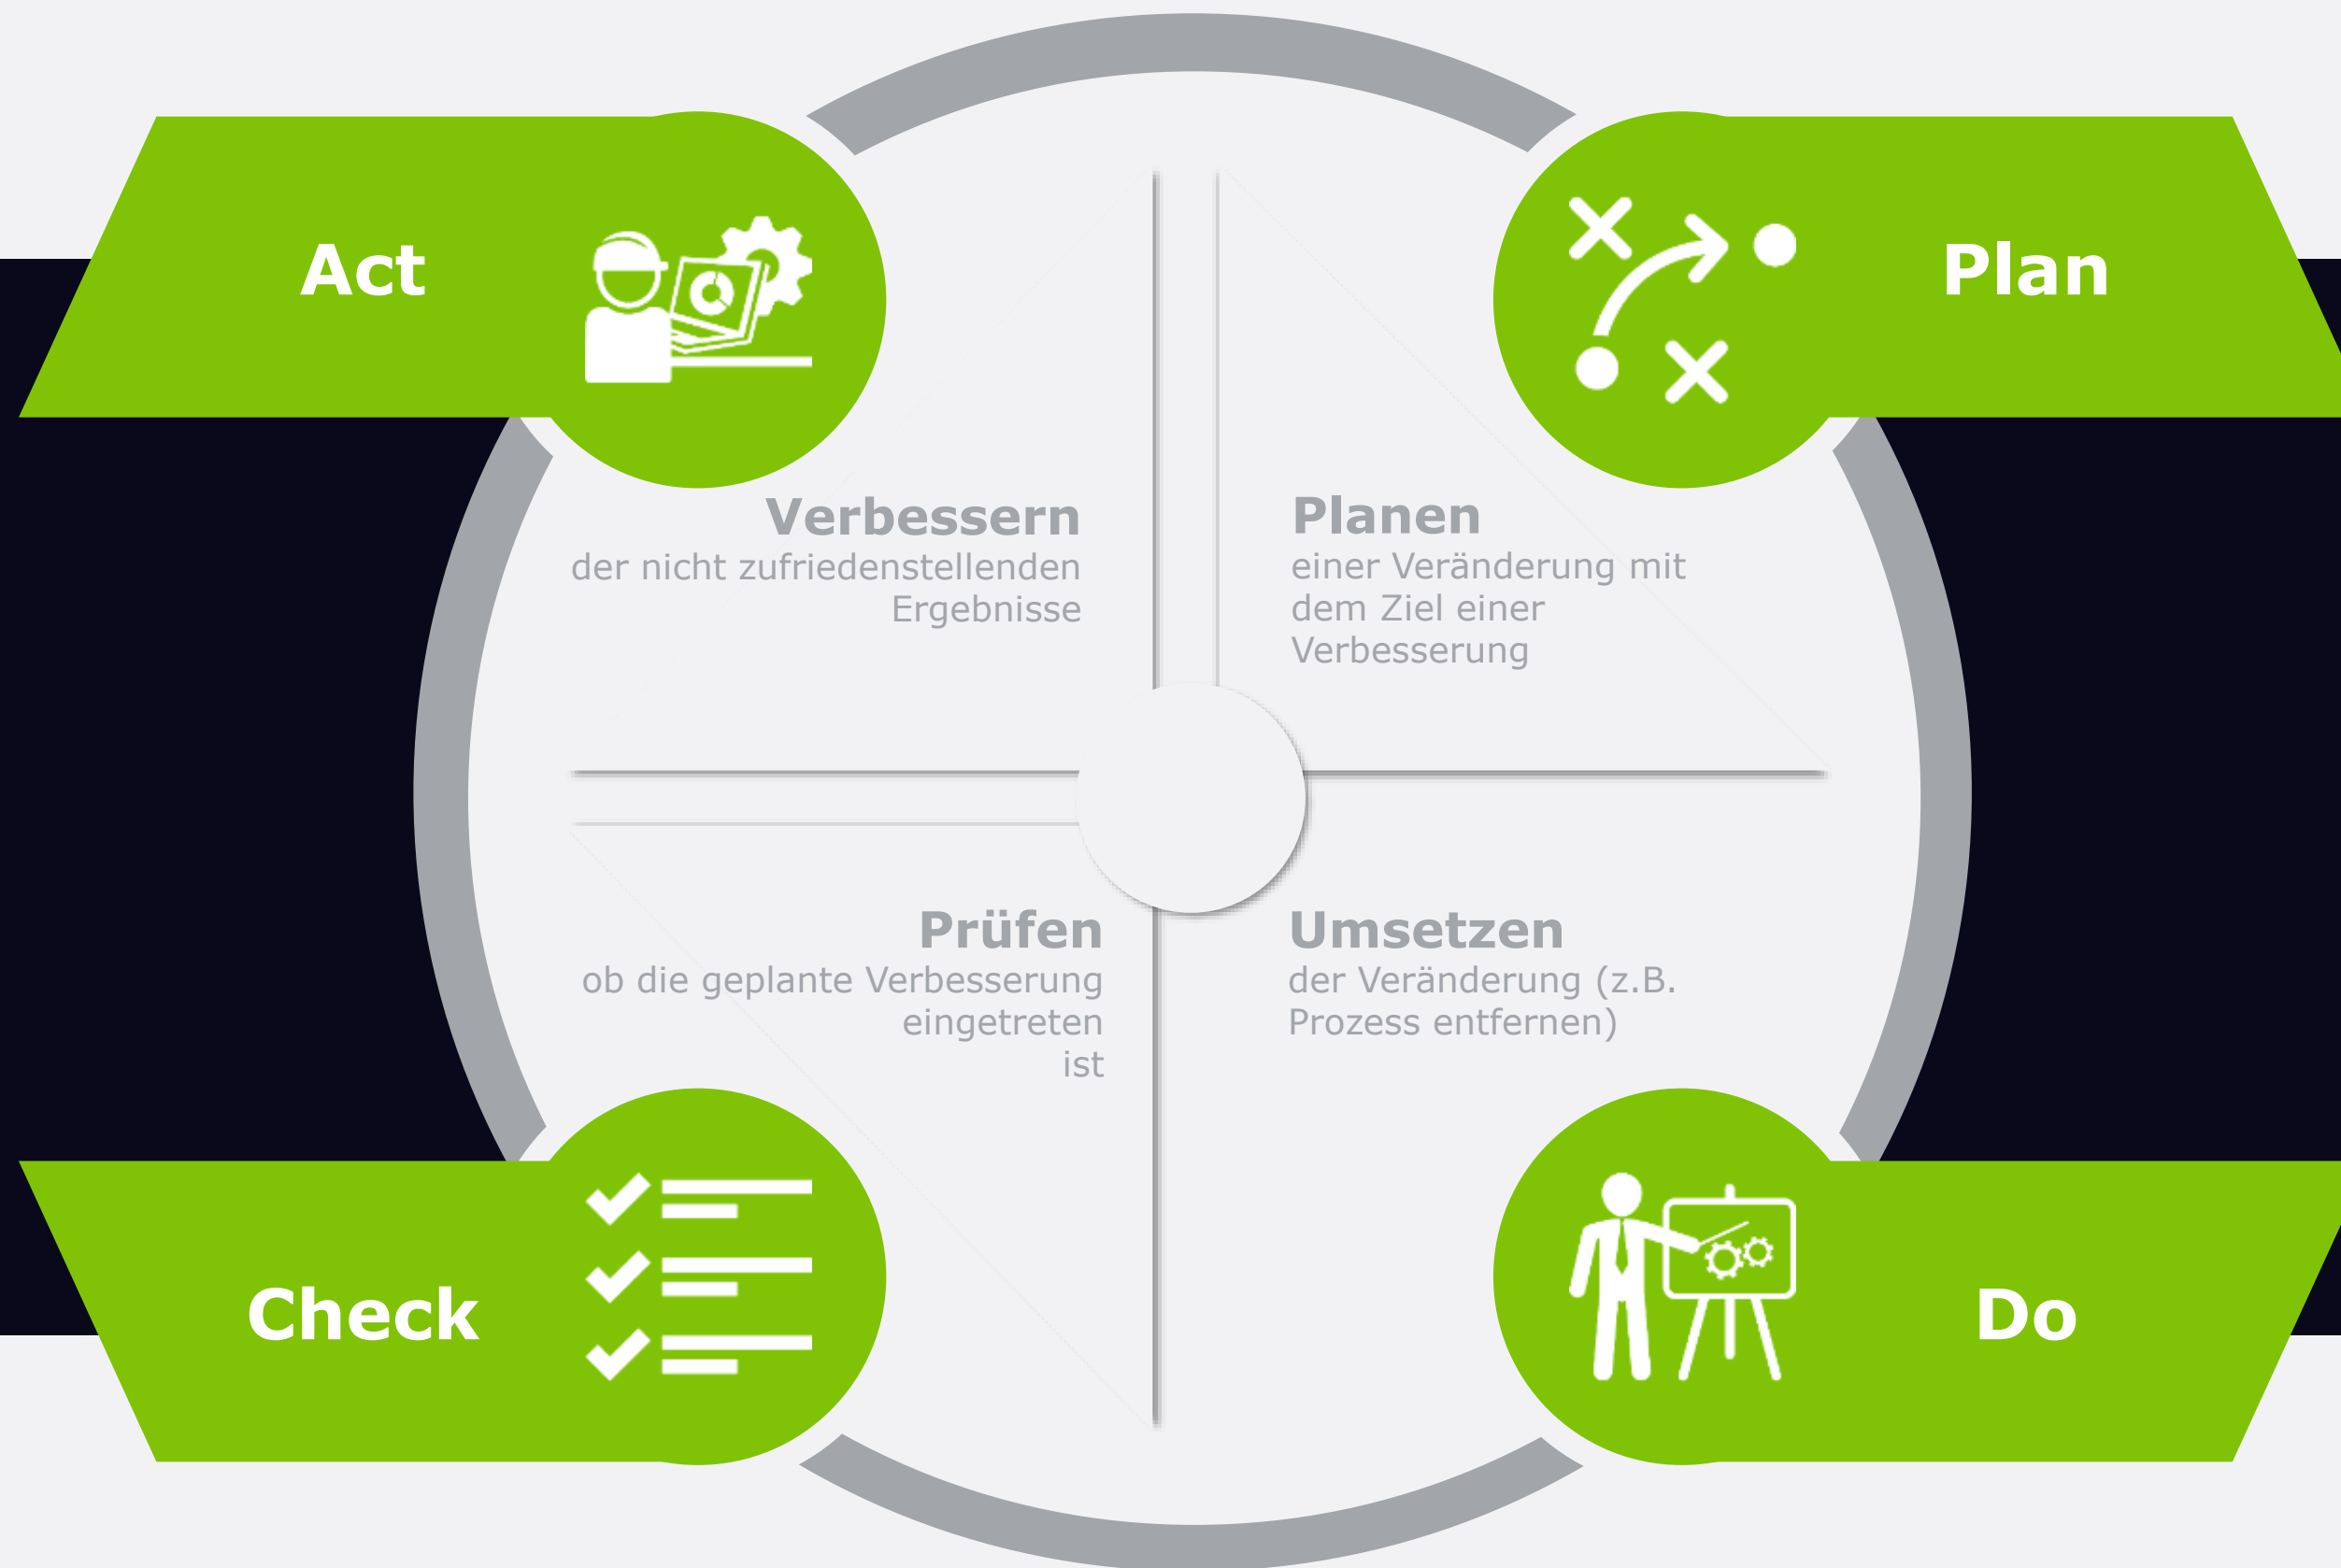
Act

Plan

Verbessern
der nicht zufriedenstellenden Ergebnisse

Planen
einer Veränderung mit dem Ziel einer Verbesserung

Prüfen
ob die geplante Verbesserung eingetreten ist

Umsetzen
der Veränderung (z.B. Prozess entfernen)

Check

Do